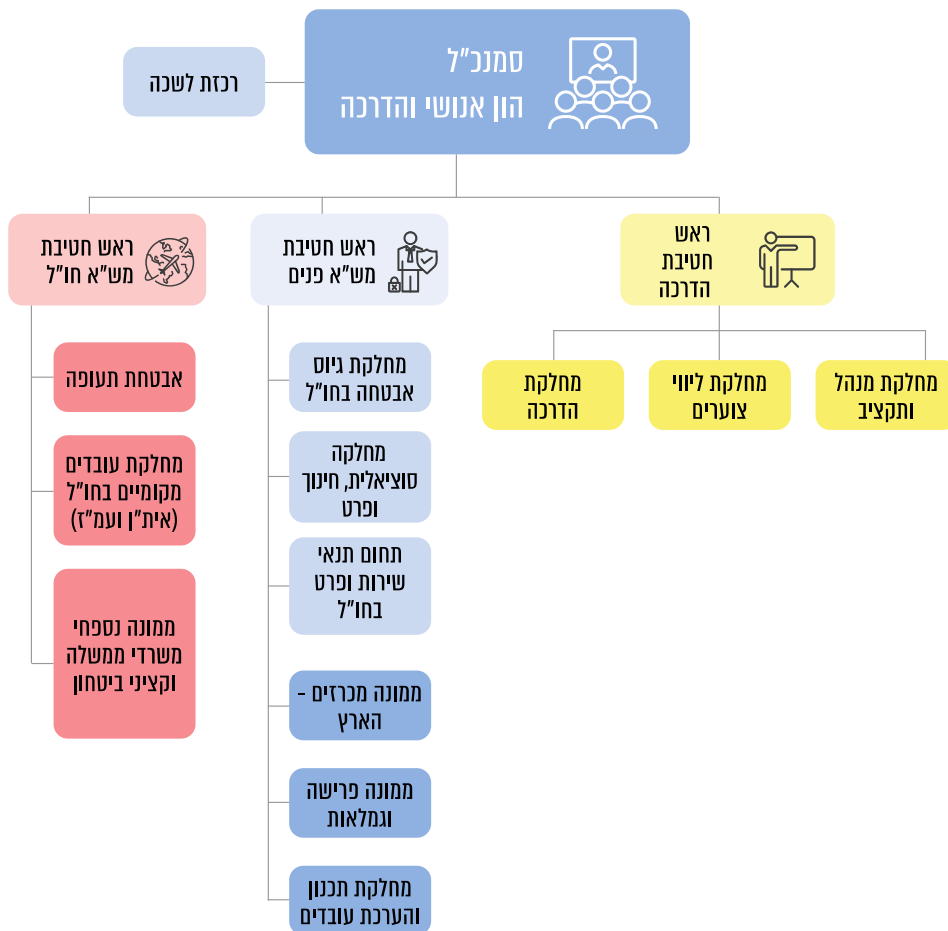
סמנכ"ל
הון אנושי והדרכה

רכזת לשכה

ראש חטיבת
משא חו"ל

ראש חטיבת
מש"א פנים

ראש
חטיבת
הדרכה

מחלקת
הדרכה

מחלקת ליווי
צוערים

מחלקת מנהל
ותקציב

אבטחת תעופה

מחלקת עובדים
מקומיים בחו"ל
(אית"ן ועמ"ז)

ממונה נספחי
משרדי ממשלה
וקציני ביטחון

מחלקת גיוס
אבטחה בחו"ל

מחלקה
סוציאלית, חינוך
ופרט

תחום תנאי
שירות ופרט
בחו"ל

ממונה מכרזים -
הארץ

ממונה פרישה
וגמלאות

מחלקת תכנון
והערכת עובדים